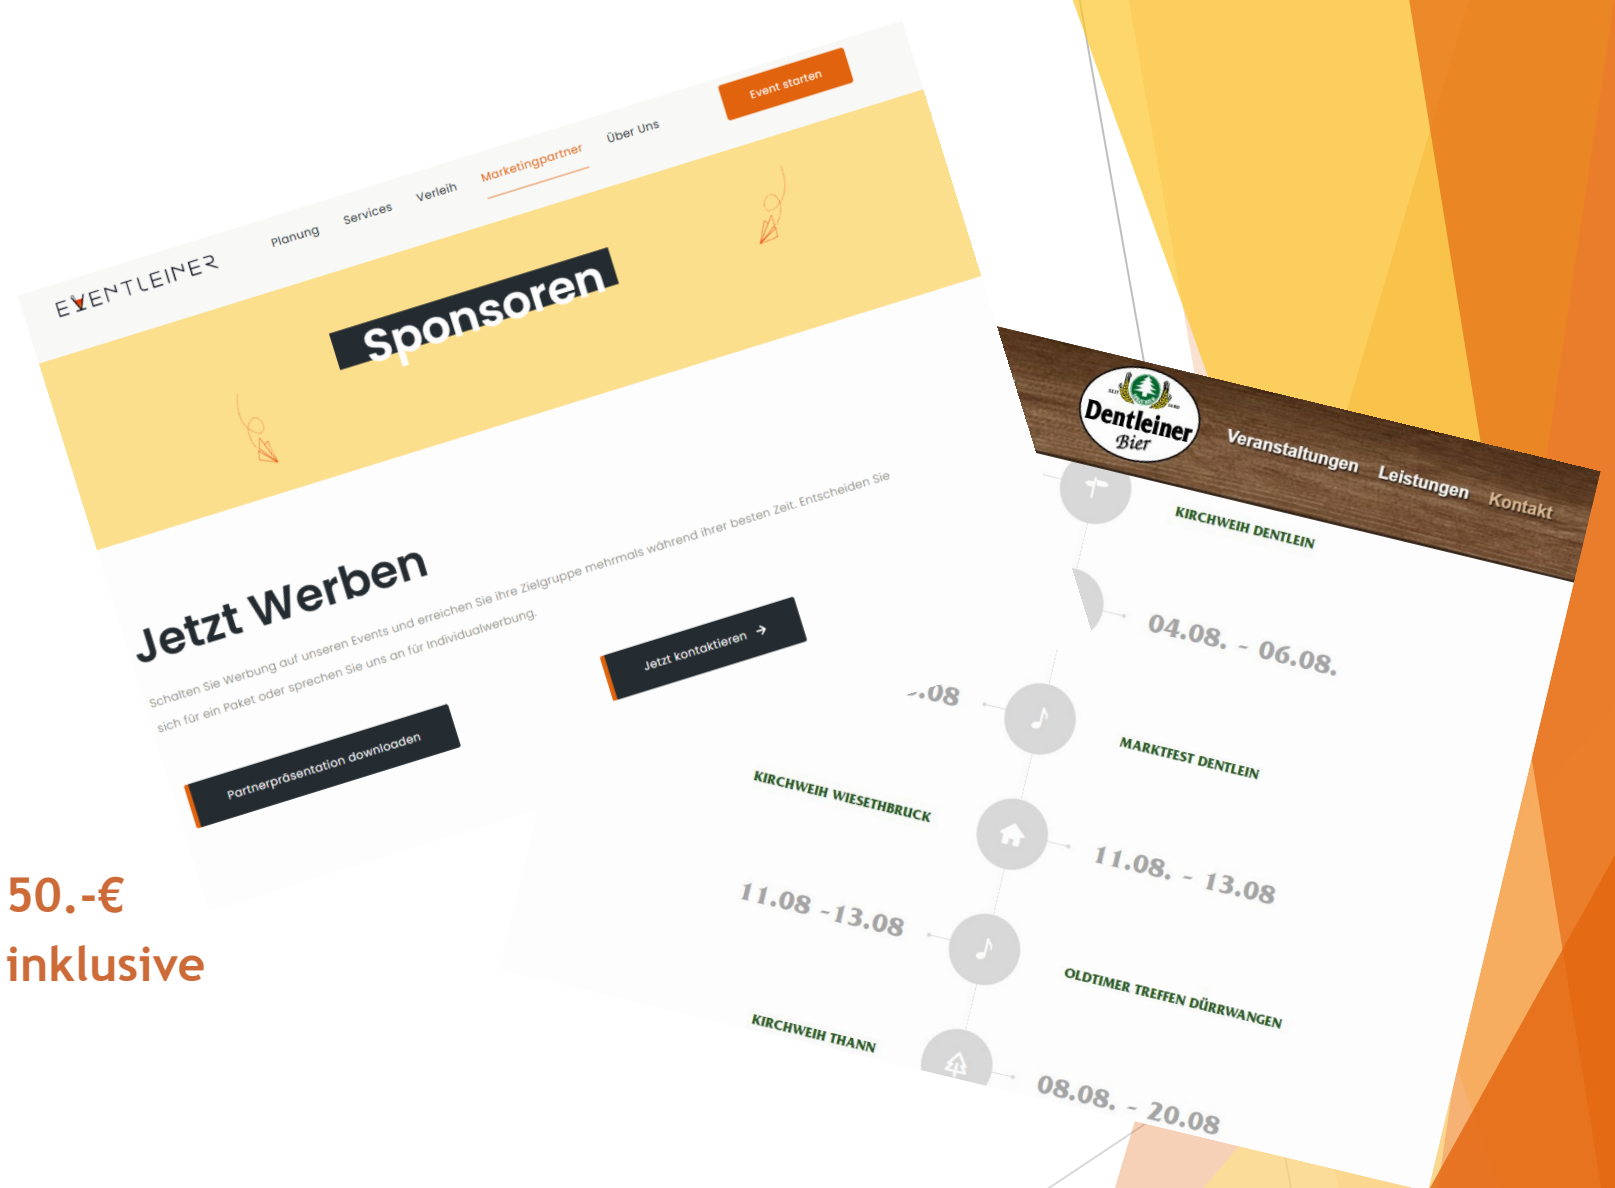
EVENTLEINER

Planung Services Verleih Marketingpartner Über Uns

Event starten

Sponsoren

Jetzt Werben

Schalten Sie Werbung auf unseren Events und erreichen Sie ihre Zielgruppe mehrmals während ihrer besten Zeit. Entscheiden Sie sich für ein Paket oder sprechen Sie uns an für Individualwerbung.

Jetzt kontaktieren →

Partnerpräsentation downloaden

50.-€
inklusive

Dentleiner Bier

Veranstaltungen Leistungen Kontakt

KIRCHWEIH DENTLEIN

04.08. - 06.08.

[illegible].08

MARKTFEST DENTLEIN

KIRCHWEIH WIESETHBRUCK

11.08. - 13.08

11.08 -13.08

OLDTIMER TREFFEN DÜRRWANGEN

KIRCHWEIH THANN

08.08. - 20.08